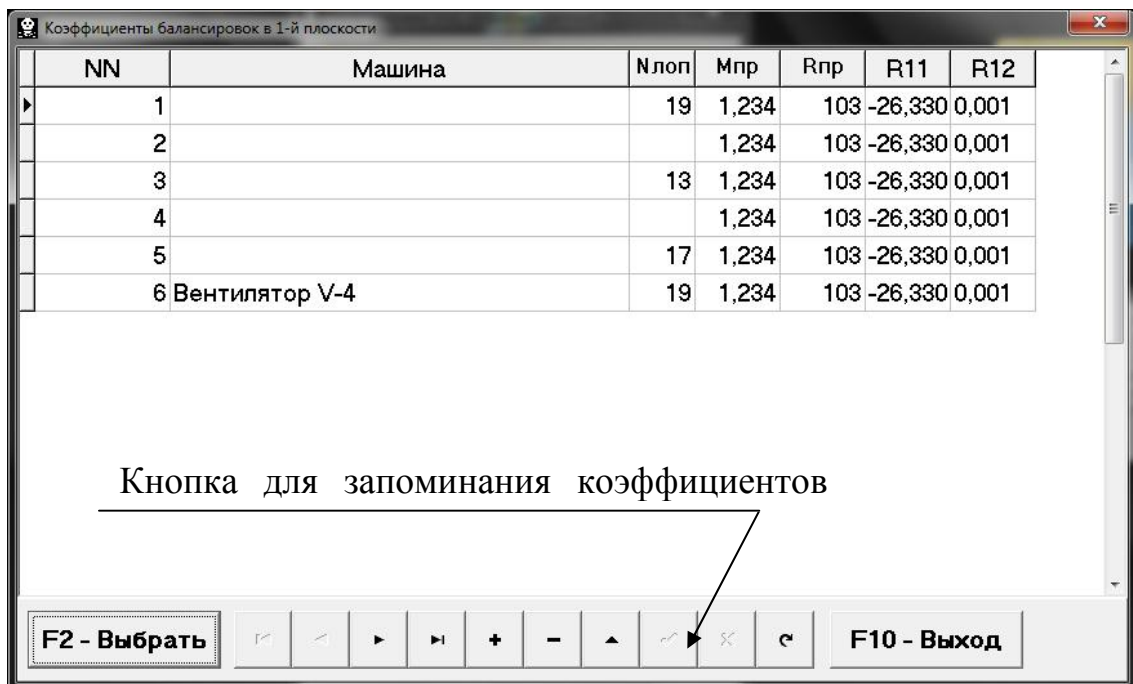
Коэффициенты балансировок в 1-й плоскости

| NN | Машина | Nлоп | Мпр | Rпр | R11 | R12 |
|---|---|---|---|---|---|---|
| 1 | | 19 | 1,234 | 103 | -26,330 | 0,001 |
| 2 | | | 1,234 | 103 | -26,330 | 0,001 |
| 3 | | 13 | 1,234 | 103 | -26,330 | 0,001 |
| 4 | | | 1,234 | 103 | -26,330 | 0,001 |
| 5 | | 17 | 1,234 | 103 | -26,330 | 0,001 |
| 6 | Вентилятор V-4 | 19 | 1,234 | 103 | -26,330 | 0,001 |

Кнопка для запоминания коэффициентов

F2 - Выбрать

+

−

F10 - Выход